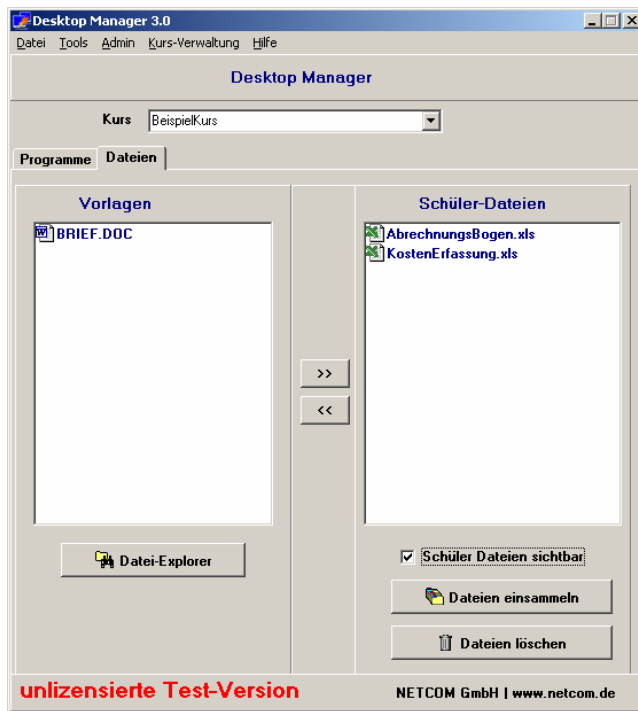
Desktop Manager 3.0

Datei Tools Admin Kurs-Verwaltung Hilfe

Desktop Manager

Kurs BeispielKurs

Programme Dateien

Vorlagen

BRIEF.DOC

Schüler-Dateien

AbrechnungsBogen.xls
KostenErfassung.xls

>>

<<

Datei-Explorer

Schüler Dateien sichtbar

Dateien einsammeln

Dateien löschen

unlizensierte Test-Version

NETCOM GmbH | www.netcom.de